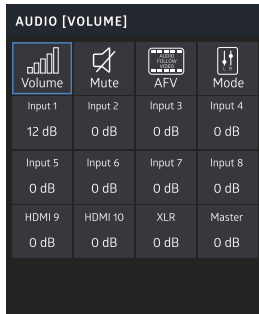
AUDIO [VOLUME]

Volume
Mute
AUDIO FOLLOW VIDEO
AFV
Mode

| Input 1 | Input 2 | Input 3 | Input 4 |
|---|---|---|---|
| 12 dB | 0 dB | 0 dB | 0 dB |
| Input 5 | Input 6 | Input 7 | Input 8 |
| 0 dB | 0 dB | 0 dB | 0 dB |
| HDMI 9 | HDMI 10 | XLR | Master |
| 0 dB | 0 dB | 0 dB | 0 dB |